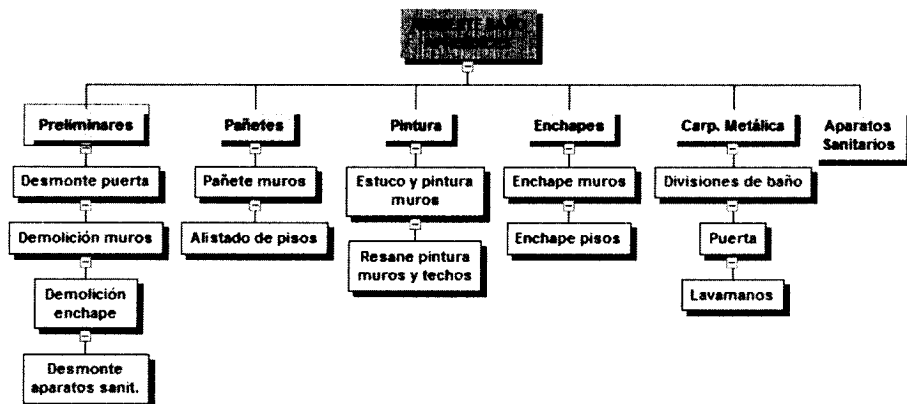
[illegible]

Preliminares

Desmonte puerta

Demolición muros

Demolición enchape

Desmonte aparatos sanit.

Pañetes

Pañete muros

Alistado de pisos

Pintura

Estuco y pintura muros

Resane pintura muros y techos

Enchapes

Enchape muros

Enchape pisos

Carp. Metálica

Divisiones de baño

Puerta

Lavamanos

Aparatos Sanitarios